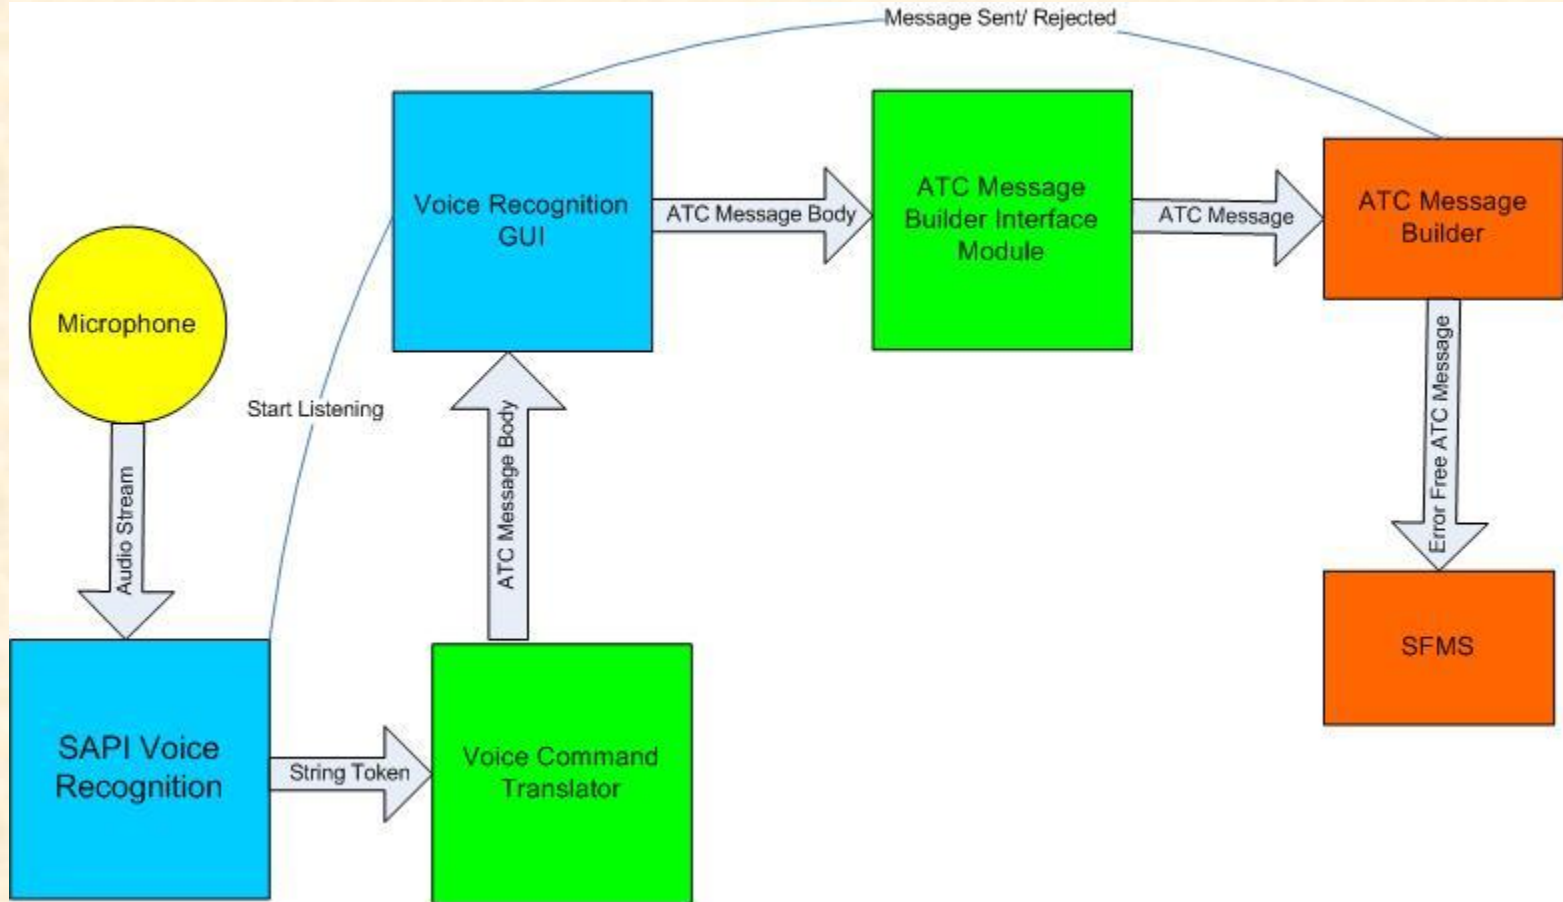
Message Sent/ Rejected

Voice Recognition GUI

ATC Message Body

ATC Message Builder Interface Module

ATC Message

ATC Message Builder

Microphone

Start Listening

ATC Message Body

Error Free ATC Message

Audio Stream

SFMS

SAPI Voice Recognition

String Token

Voice Command Translator